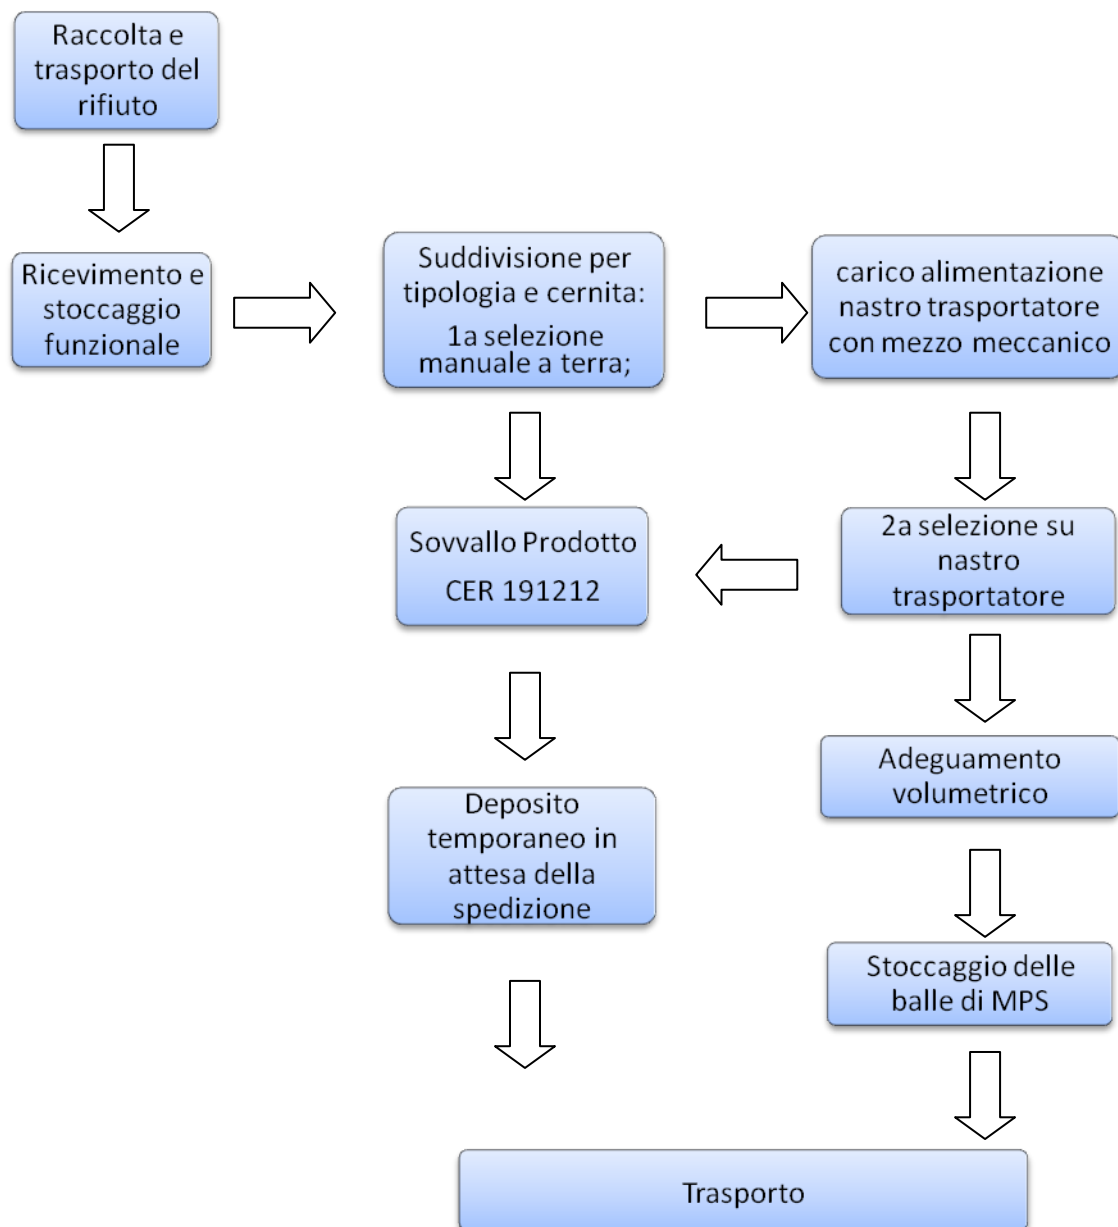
Raccolta e trasporto del rifiuto

Ricevimento e stoccaggio funzionale

Suddivisione per tipologia e cernita:

1a selezione manuale a terra;

carico alimentazione nastro trasportatore con mezzo meccanico

Sovvallo Prodotto

CER 191212

2a selezione su nastro trasportatore

Adeguamento volumetrico

Deposito temporaneo in attesa della spedizione

Stoccaggio delle balle di MPS

Trasporto